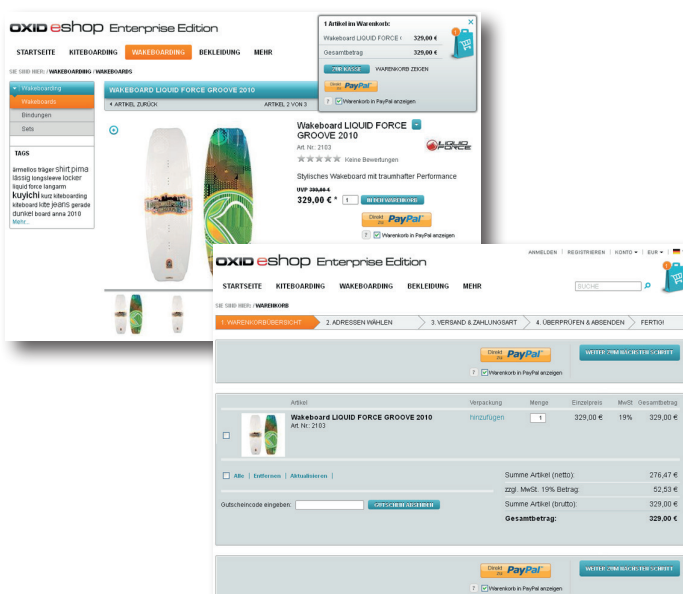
OXID eshop Enterprise Edition

STARTSEITE KITEBOARDING WAKEBOARDING BEKLEIDUNG MEHR

SIE SIND HIER: / WAKEBOARDING / WAKEBOARDS

1 Artikel im Warenkorb:
Wakeboard LIQUID FORCE ( 329,00 €
Gesamtbetrag 329,00 €
ZUR KASSE WARENKORB ZEIGEN
Direkt zu PayPal
? Warenkorb in PayPal anzeigen

Wakeboarding
Wakeboards
Bindungen
Sets

TAGS
ärmellos träger shirt pima lässig longsleeve locker liquid force langarm kuyichi kurz kiteboarding kiteboard kite jeans gerade dunkel board anna 2010
Mehr...

WAKEBOARD LIQUID FORCE GROOVE 2010
ARTIKEL ZURÜCK ARTIKEL 2 VON 3

Wakeboard LIQUID FORCE GROOVE 2010
Art. Nr.: 2103
Keine Bewertungen
LIQUID FORCE
Stylisches Wakeboard mit traumhafter Performance
UVP 399,00 €
329,00 € * 1 IN DEN WARENKORB
Direkt zu PayPal
? Warenkorb in PayPal anzeigen

ANMELDEN | REGISTRIEREN | KONTO | EUR

OXID eshop Enterprise Edition

STARTSEITE KITEBOARDING WAKEBOARDING BEKLEIDUNG MEHR SUCHE

SIE SIND HIER: / WARENKORB

1. WARENKORBÜBERSICHT 2. ADRESSEN WÄHLEN 3. VERSAND & ZAHLUNGSART 4. ÜBERPRÜFEN & ABSENDEN FERTIG!

Direkt zu PayPal WEITER ZUM NÄCHSTEN SCHRITT
? Warenkorb in PayPal anzeigen

| | Artikel | Verpackung | Menge | Einzelpreis | MwSt. | Gesamtbetrag |
|---|---|---|---|---|---|---|
| | Wakeboard LIQUID FORCE GROOVE 2010 Art. Nr.: 2103 | hinzufügen | 1 | 329,00 € | 19% | 329,00 € |

Alle | Entfernen | Aktualisieren |

Summe Artikel (netto): 276,47 €
zzgl. MwSt. 19% Betrag: 52,53 €
Summe Artikel (brutto): 329,00 €
Gesamtbetrag: 329,00 €

Gutscheincode eingeben: GUTSCHEIN ABSCHICKEN

Direkt zu PayPal WEITER ZUM NÄCHSTEN SCHRITT
? Warenkorb in PayPal anzeigen